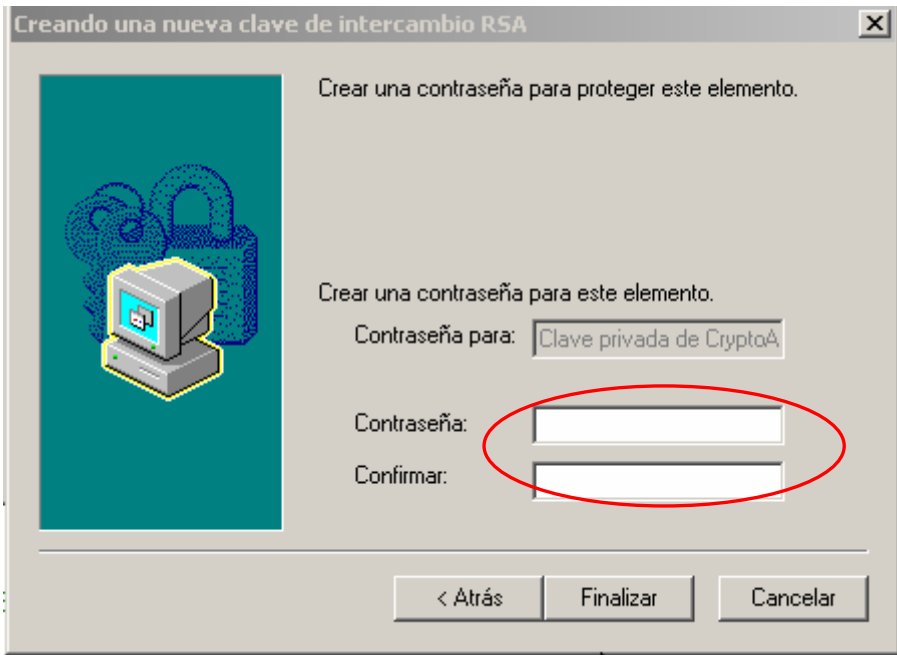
Creando una nueva clave de intercambio RSA

Crear una contraseña para proteger este elemento.

Crear una contraseña para este elemento.

Contraseña para: Clave privada de CryptoA

Contraseña:

Confirmar:

< Atrás Finalizar Cancelar